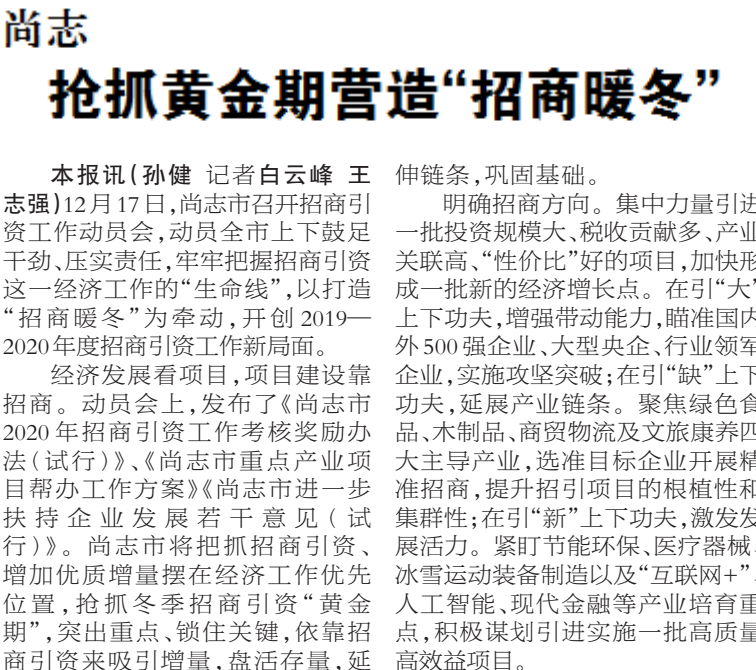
尚志

抢抓黄金期营造“招商暖冬”

本报讯（孙健 记者白云峰 王志强）12月17日，尚志市召开招商引资工作动员会，动员全市上下鼓足干劲、压实责任，牢牢把握招商引资这一经济工作的“生命线”，以打造“招商暖冬”为牵动，开创2019—2020年度招商引资工作新局面。

经济发展看项目，项目建设靠招商。动员会上，发布了《尚志市2020年招商引资工作考核奖励办法（试行）》、《尚志市重点产业项目帮办工作方案》《尚志市进一步扶持企业发展若干意见（试行）》。尚志市将把抓招商引资、增加优质增量摆在经济工作优先位置，抢抓冬季招商引资“黄金期”，突出重点、锁住关键，依靠招商引资来吸引增量、盘活存量、延伸链条，巩固基础。

明确招商方向。集中力量引进一批投资规模大、税收贡献多、产业关联高、“性价比”好的项目，加快形成一批新的经济增长点。在引“大”上下功夫，增强带动能力，瞄准国内外500强企业、大型央企、行业领军企业，实施攻坚突破；在引“缺”上下功夫，延展产业链条。聚焦绿色食品、木制品、商贸物流及文旅康养四大主导产业，选准目标企业开展精准招商，提升招引项目的根植性和集群性；在引“新”上下功夫，激发发展活力。紧盯节能环保、医疗器械、冰雪运动装备制造以及“互联网+”、人工智能、现代金融等产业培育重点，积极谋划引进实施一批高质量高效益项目。